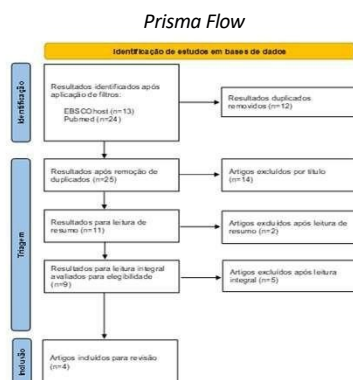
Prisma Flow

Identificação de estudos em bases de dados

Identificação

Resultados identificados após aplicação de filtros:
EBSCOhost (n=13)
Pubmed (n=24)

Resultados duplicados removidos (n=12)

Triagem

Resultados após remoção de duplicados (n=25)

Artigos excluídos por título (n=14)

Resultados para leitura de resumo (n=11)

Artigos excluídos após leitura de resumo (n=2)

Resultados para leitura integral avaliados para elegibilidade (n=9)

Artigos excluídos após leitura integral (n=5)

Inclusão

Artigos incluídos para revisão (n=4)